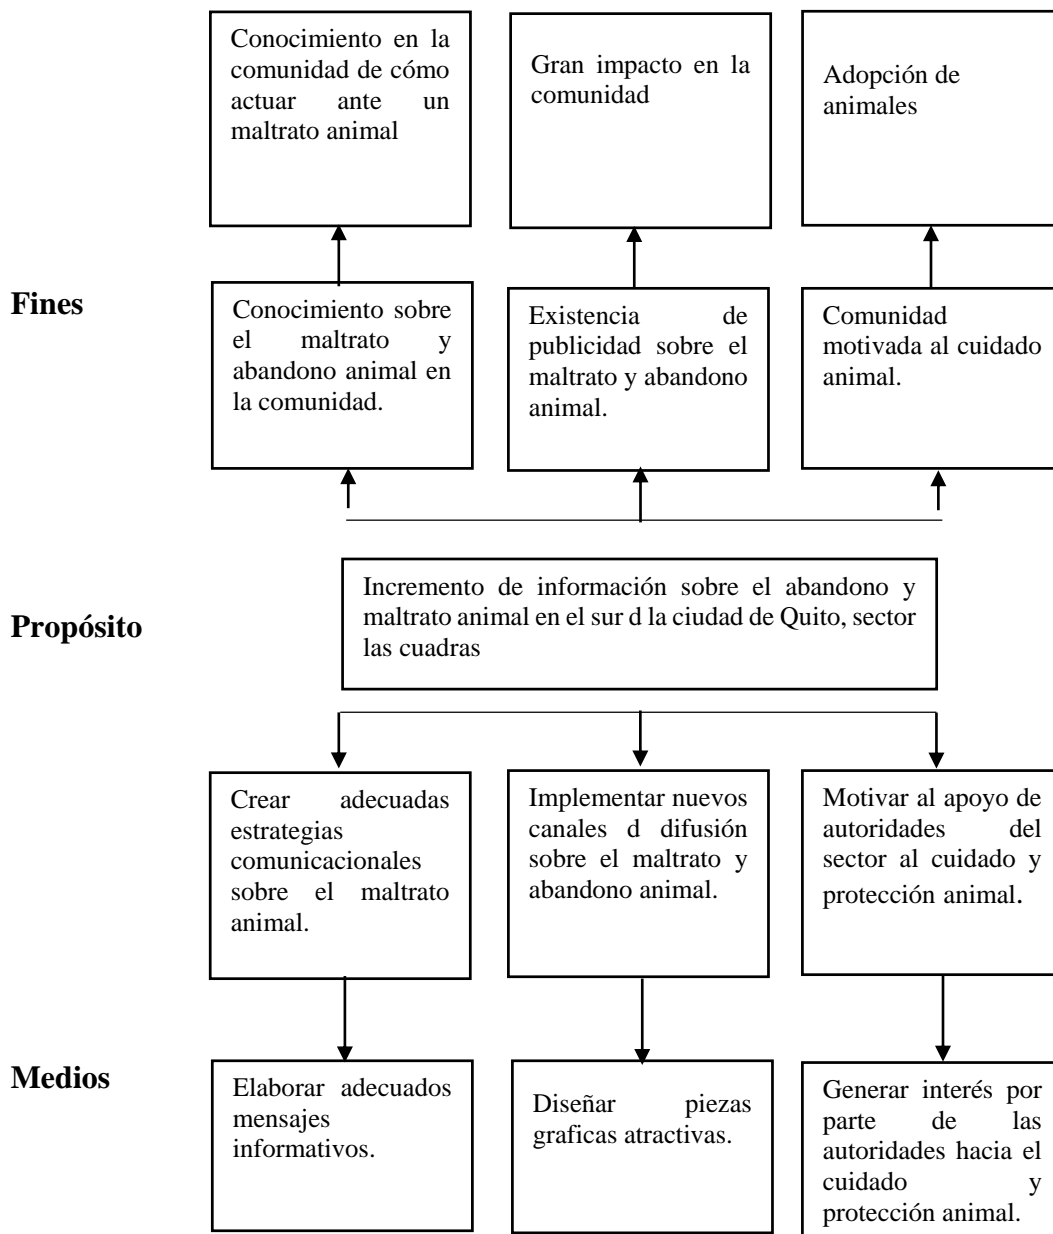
Conocimiento en la comunidad de cómo actuar ante un maltrato animal

Gran impacto en la comunidad

Adopción de animales

Fines

Conocimiento sobre el maltrato y abandono animal en la comunidad.

Existencia de publicidad sobre el maltrato y abandono animal.

Comunidad motivada al cuidado animal.

Propósito

Incremento de información sobre el abandono y maltrato animal en el sur d la ciudad de Quito, sector las cuadras

Crear adecuadas estrategias comunicacionales sobre el maltrato animal.

Implementar nuevos canales d difusión sobre el maltrato y abandono animal.

Motivar al apoyo de autoridades del sector al cuidado y protección animal.

Medios

Elaborar adecuados mensajes informativos.

Diseñar piezas graficas atractivas.

Generar interés por parte de las autoridades hacia el cuidado y protección animal.